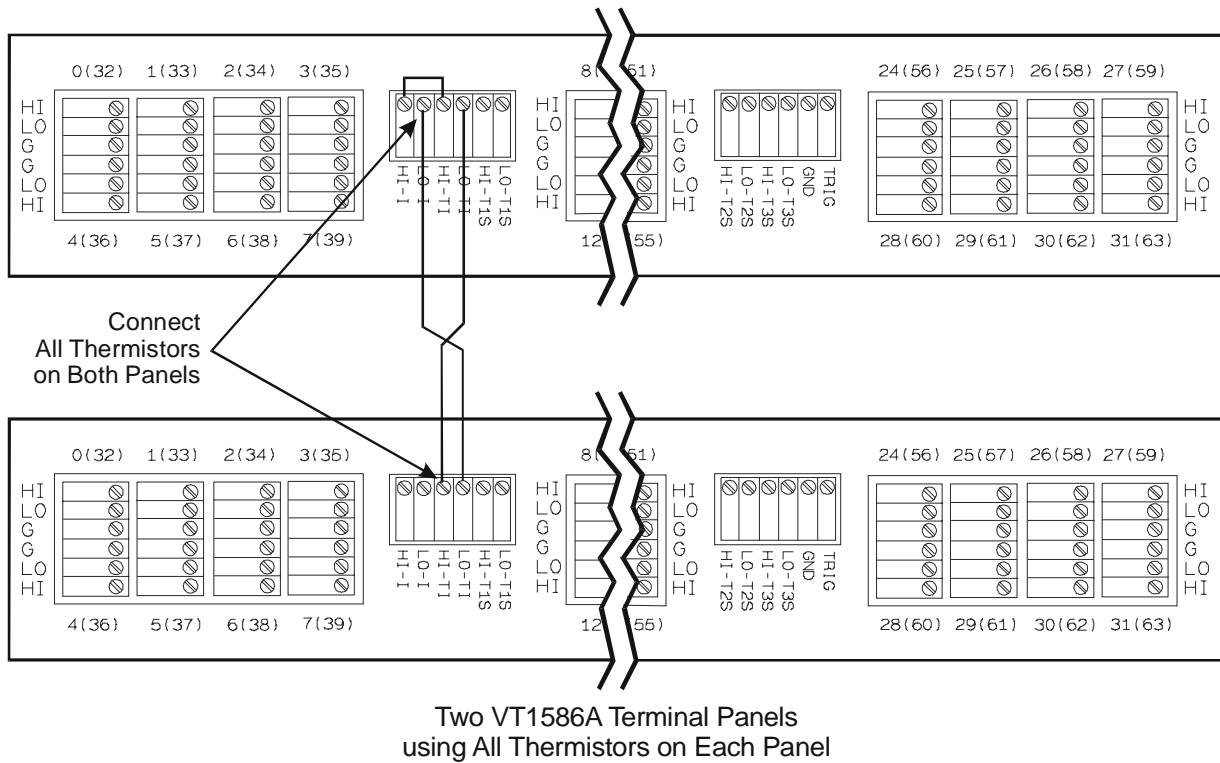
0(32) 1(33) 2(34) 3(35)

HI
LO
G
G
LO
HI

4(36) 5(37) 6(38) 7(39)

HI-I
LO-I
HI-T1
LO-T1
HI-T1S
LO-T1S

8( 51)

HI
LO
G
G
LO
HI

12 55)

HI
LO
G
G
LO
HI

HI-T2S
LO-T2S
HI-T3S
LO-T3S
GND
TRIG

24(56) 25(57) 26(58) 27(59)

HI
LO
G
G
LO
HI

28(60) 29(61) 30(62) 31(63)

Connect All Thermistors on Both Panels

0(32) 1(33) 2(34) 3(35)

HI
LO
G
G
LO
HI

4(36) 5(37) 6(38) 7(39)

HI-I
LO-I
HI-T1
LO-T1
HI-T1S
LO-T1S

8( 51)

HI
LO
G
G
LO
HI

12 55)

HI
LO
G
G
LO
HI

HI-T2S
LO-T2S
HI-T3S
LO-T3S
GND
TRIG

24(56) 25(57) 26(58) 27(59)

HI
LO
G
G
LO
HI

28(60) 29(61) 30(62) 31(63)

Two VT1586A Terminal Panels using All Thermistors on Each Panel